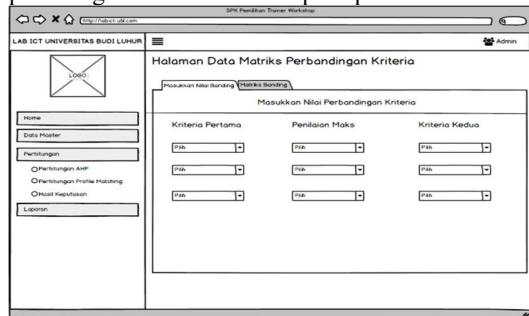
SPK Pemilihan Trainer Workshop
http://labict.ubl.com
LAB ICT UNIVERSITAS BUDI LUHUR
Admin
LOGO
Home
Data Master
Perhitungan
Perhitungan AHP
Perhitungan Profile Matching
Hasil Keputusan
Laporan
Halaman Data Matriks Perbandingan Kriteria
Masukkan Nilai Banding
Matriks Banding
Masukkan Nilai Perbandingan Kriteria
Kriteria Pertama
Penilaian Maks
Kriteria Kedua
Pilih
Pilih
Pilih
Pilih
Pilih
Pilih
Pilih
Pilih
Pilih